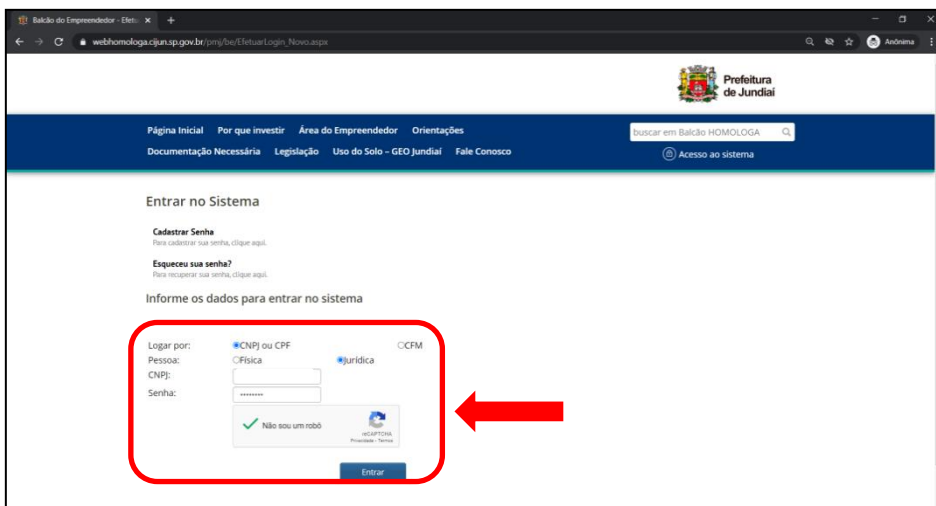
Balcão do Empreendedor - Efetu ×
+
webhomologa.cijun.sp.gov.br/pmj/be/EfetuarLogin_Novo.aspx
Anônima

Prefeitura de Jundiaí

Página Inicial Por que investir Área do Empreendedor Orientações
Documentação Necessária Legislação Uso do Solo – GEO Jundiaí Fale Conosco

buscar em Balcão HOMOLOGA
Acesso ao sistema

Entrar no Sistema

Cadastrar Senha
Para cadastrar sua senha, clique aqui.

Esqueceu sua senha?
Para recuperar sua senha, clique aqui.

Informe os dados para entrar no sistema

Logar por: CNPJ ou CPF CFM
Pessoa: Física Jurídica
CNPJ:
Senha: ••••••••••

Não sou um robô
reCAPTCHA
Privacidade - Termos

Entrar